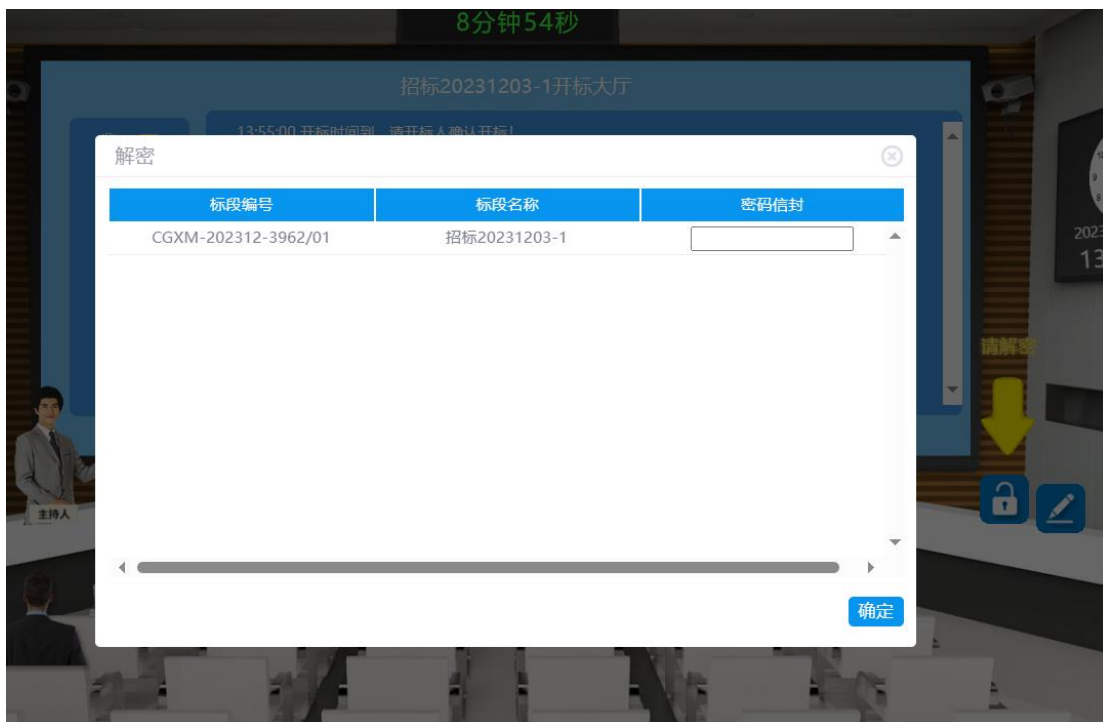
8分钟54秒

招标20231203-1开标大厅

13:55:00 开标时间到，请开标人确认开标！

解密

| 标段编号 | 标段名称 | 密码信封 |
|---|---|---|
| CGXM-202312-3962/01 | 招标20231203-1 | |

确定

请解密

主持人

2023
13